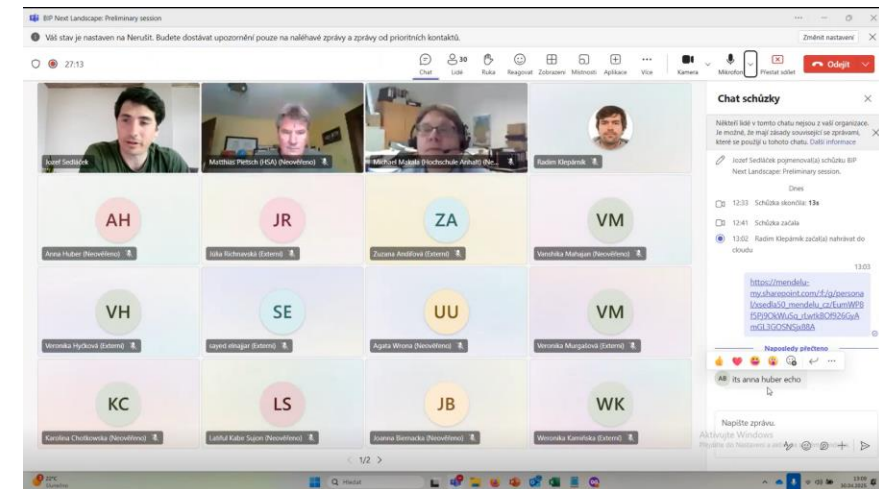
BIP Next Landscape: Preliminary session

Váš stav je nastaven na Nerušit. Budete dostávat upozornění pouze na naléhavé zprávy a zprávy od prioritních kontaktů.

Změnit nastavení

27:13

Chat Lidé 30 Ruka Reagovat Zobrazení Místnosti Aplikace Více Kamera Mikrofon Přestat sdílet Odejít

Jozef Sedláček

Matthias Pietsch (HSA) (Neověřeno)

Michael Makala (Hochschule Anhalt) (Ne...

Radim Klepárník

AH
Anna Huber (Neověřeno)

JR
Jitka Richnavská (Externí)

ZA
Zuzana Andělová (Externí)

VM
Vanshika Mahajan (Neověřeno)

VH
Veronika Hyčková (Externí)

SE
sayed elnajjar (Externí)

UU
Agata Wrona (Neověřeno)

VM
Veronika Murgašová (Externí)

KC
Karolina Chorlkowska (Neověřeno)

LS
Lablful Kabir Sujon (Neověřeno)

JB
Joanna Biernacka (Neověřeno)

WK
Weronika Kamińska (Externí)

1/2

Chat schůzky

Někteří lidé v tomto chatu nejsou z vaší organizace. Je možné, že mají zásady související se zprávami, které se použijí u tohoto chatu. Další informace

Jozef Sedláček pojmenoval(a) schůzku BIP Next Landscape: Preliminary session.

Dnes

12:33 Schůzka skončila: 13s

12:41 Schůzka začala

13:02 Radim Klepárník začal(a) nahrávat do cloudu

13:03

https://mendelu-my.sharepoint.com/:f:/g/personal/xsedla50_mendelu_cz/EumWP8f5RJ9OkWuSq_rLwtk8Of926GyAmGL3GOSNSx8BA

Naposledy přečteno

AH its anna huber echo

Napište zprávu.

Aktivujte Windows
Přejděte do Nastavení a aktivujte systém Windows.

Hledat